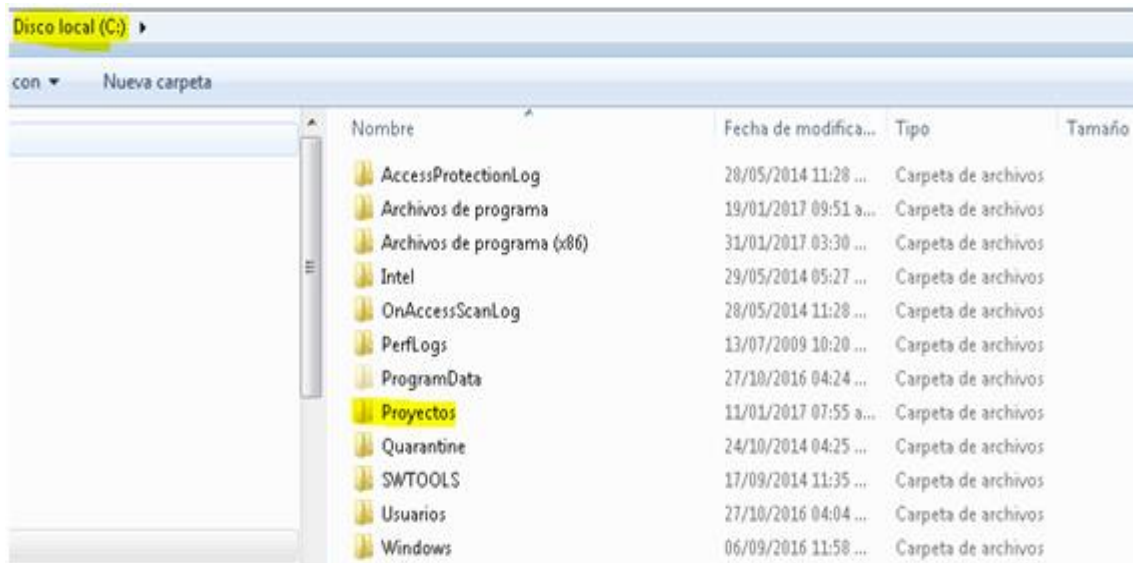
Disco local (C:) ▸

con ▾ Nueva carpeta

| Nombre | Fecha de modifica... | Tipo | Tamaño |
|---|---|---|---|
| AccessProtectionLog | 28/05/2014 11:28 ... | Carpeta de archivos | |
| Archivos de programa | 19/01/2017 09:51 a... | Carpeta de archivos | |
| Archivos de programa (x86) | 31/01/2017 03:30 ... | Carpeta de archivos | |
| Intel | 29/05/2014 05:27 ... | Carpeta de archivos | |
| OnAccessScanLog | 28/05/2014 11:28 ... | Carpeta de archivos | |
| PerfLogs | 13/07/2009 10:20 ... | Carpeta de archivos | |
| ProgramData | 27/10/2016 04:24 ... | Carpeta de archivos | |
| Proyectos | 11/01/2017 07:55 a... | Carpeta de archivos | |
| Quarantine | 24/10/2014 04:25 ... | Carpeta de archivos | |
| SWTOOLS | 17/09/2014 11:35 ... | Carpeta de archivos | |
| Usuarios | 27/10/2016 04:04 ... | Carpeta de archivos | |
| Windows | 06/09/2016 11:58 ... | Carpeta de archivos | |